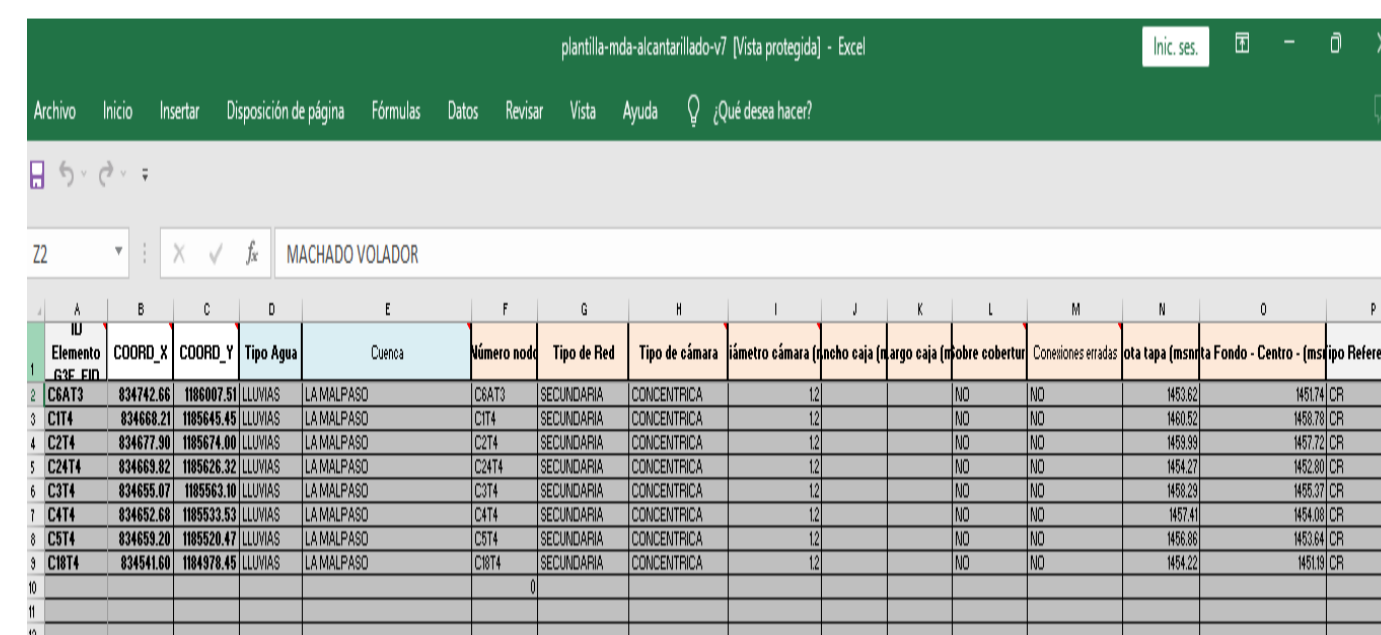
plantilla-mda-alcantarillado-v7 [Vista protegida] - Excel

Inic. ses.

Archivo Inicio Insertar Disposición de página Fórmulas Datos Revisar Vista Ayuda ¿Qué desea hacer?

Z2 MACHADO VOLADOR

| | A | B | C | D | E | F | G | H | I | J | K | L | M | N | O | P |
|---|---|---|---|---|---|---|---|---|---|---|---|---|---|---|---|---|
| 1 | ID Elemento G3E_FID | COORD_X | COORD_Y | Tipo Agua | Cuenca | Número nodo | Tipo de Red | Tipo de cámara | iámetro cámara (n | ncho caja (n | argo caja (n | obre cobertur | Conexiones erradas | ota tapa (msnr | ta Fondo - Centro - (msr | ipo Refere |
| 2 | C6AT3 | 834742.66 | 1186007.51 | LLUVIAS | LA MALPASO | C6AT3 | SECUNDARIA | CONCENTRICA | 1.2 | | | NO | NO | 1453.62 | 1451.74 | CR |
| 3 | C1T4 | 834668.21 | 1185645.45 | LLUVIAS | LA MALPASO | C1T4 | SECUNDARIA | CONCENTRICA | 1.2 | | | NO | NO | 1460.52 | 1458.78 | CR |
| 4 | C2T4 | 834677.90 | 1185674.00 | LLUVIAS | LA MALPASO | C2T4 | SECUNDARIA | CONCENTRICA | 1.2 | | | NO | NO | 1459.99 | 1457.72 | CR |
| 5 | C24T4 | 834669.82 | 1185626.32 | LLUVIAS | LA MALPASO | C24T4 | SECUNDARIA | CONCENTRICA | 1.2 | | | NO | NO | 1454.27 | 1452.80 | CR |
| 6 | C3T4 | 834655.07 | 1185563.10 | LLUVIAS | LA MALPASO | C3T4 | SECUNDARIA | CONCENTRICA | 1.2 | | | NO | NO | 1458.29 | 1455.37 | CR |
| 7 | C4T4 | 834652.68 | 1185533.53 | LLUVIAS | LA MALPASO | C4T4 | SECUNDARIA | CONCENTRICA | 1.2 | | | NO | NO | 1457.41 | 1454.08 | CR |
| 8 | C5T4 | 834659.20 | 1185520.47 | LLUVIAS | LA MALPASO | C5T4 | SECUNDARIA | CONCENTRICA | 1.2 | | | NO | NO | 1456.86 | 1453.64 | CR |
| 9 | C18T4 | 834541.60 | 1184978.45 | LLUVIAS | LA MALPASO | C18T4 | SECUNDARIA | CONCENTRICA | 1.2 | | | NO | NO | 1454.22 | 1451.19 | CR |
| 10 | | | | | | 0 | | | | | | | | | | |
| 11 | | | | | | | | | | | | | | | | |